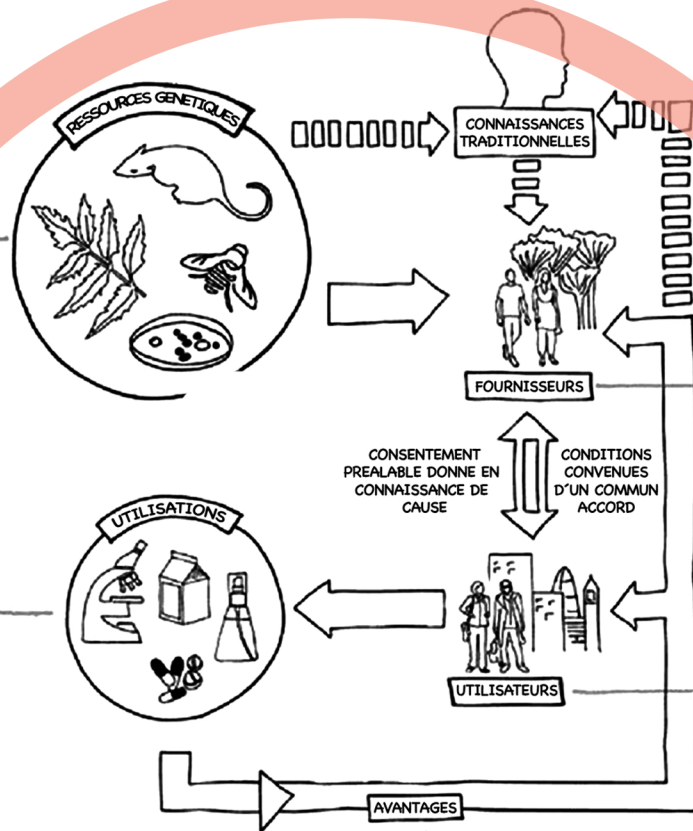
RESSOURCES GENETIQUES

CONNAISSANCES TRADITIONNELLES

FOURNISSEURS

CONSENTEMENT PREALABLE DONNE EN CONNAISSANCE DE CAUSE

CONDITIONS CONVENUES D´UN COMMUN ACCORD

UTILISATIONS

UTILISATEURS

AVANTAGES